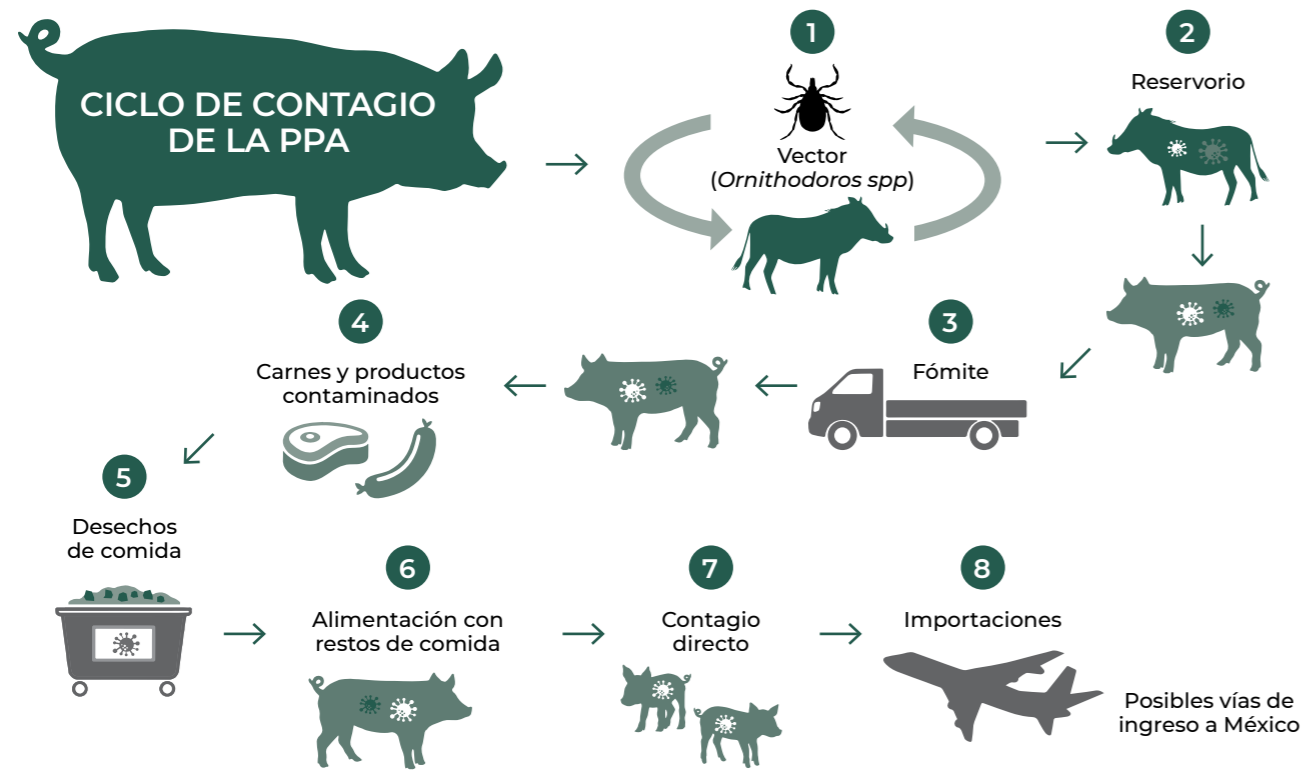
CICLO DE CONTAGIO DE LA PPA

1

Vector (*Ornithodoros spp*)

2

Reservorio

3

Fómite

4

Carnes y productos contaminados

5

Desechos de comida

6

Alimentación con restos de comida

7

Contagio directo

8

Importaciones

Posibles vías de ingreso a México